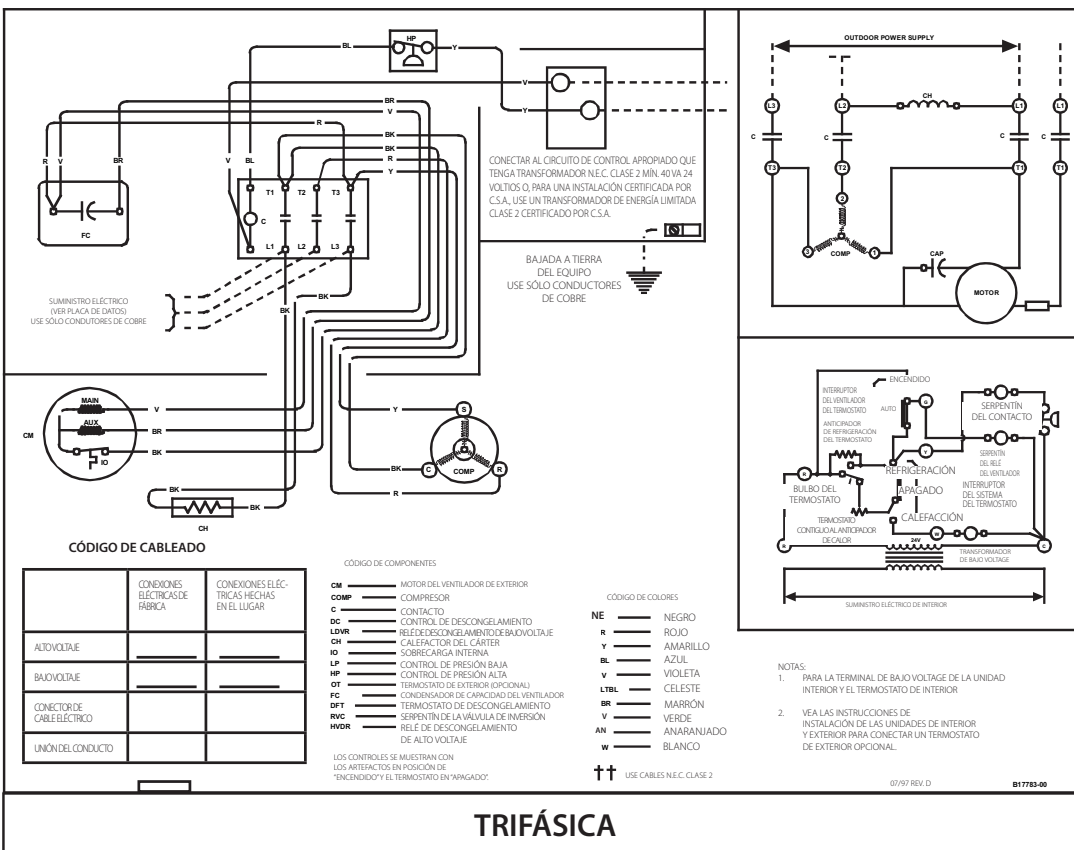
HP
BL
Y
V
Y
BR
V
R
BK
BK
BK
R
Y
R V BR
V BL
T1 T2 T3
C
L1 L2 L3
FC
CONECTAR AL CIRCUITO DE CONTROL APROPIADO QUE TENGA TRANSFORMADOR N.E.C. CLASE 2 MÍN. 40 VA 24 VOLTIOS O, PARA UNA INSTALACIÓN CERTIFICADA POR C.S.A., USE UN TRANSFORMADOR DE ENERGÍA LIMITADA CLASE 2 CERTIFICADO POR C.S.A.

BAJADA A TIERRA DEL EQUIPO USE SÓLO CONDUCTORES DE COBRE

SUMINISTRO ELÉCTRICO (VER PLACA DE DATOS) USE SÓLO CONDUTORES DE COBRE

BK
BK
BK

OUTDOOR POWER SUPPLY
L3 L2 CH L1 L1
C C C C
T3 T2 T1 T1
2
3 COMP 1
CAP
MOTOR

CM
MAIN
AUX
IO
V
BR
BK
Y
S
BK C COMP R
R
BK
BK
CH

ENCENDIDO
INTERRUPTOR DEL VENTILADOR DEL TERMOSTATO
AUTO
ANTICIPADOR DE REFRIGERACIÓN DEL TERMOSTATO
G
SERPENTÍN DEL CONTACTO
Y
SERPENTÍN DEL RELÉ DEL VENTILADOR
R
REFRIGERACIÓN
BULBO DEL TERMOSTATO
APAGADO
INTERRUPTOR DEL SISTEMA DEL TERMOSTATO
CALEFACCIÓN
TERMOSTATO CONTIGUO ANTICIPADOR DE CALOR
24V
W
C
TRANSFORMADOR DE BAJO VOLTAGE
SUMINISTRO ELÉCTRICO DE INTERIOR

CÓDIGO DE CABLEADO

| | CONEXIONES ELÉCTRICAS DE FÁBRICA | CONEXIONES ELÉCTRICAS HECHAS EN EL LUGAR |
|---|---|---|
| ALTO VOLTAJE | | |
| BAJO VOLTAJE | | |
| CONECTOR DE CABLE ELÉCTRICO | | |
| UNIÓN DEL CONDUCTO | | |

CÓDIGO DE COMPONENTES
CM MOTOR DEL VENTILADOR DE EXTERIOR
COMP COMPRESOR
C CONTACTO
DC CONTROL DE DESCONGELAMIENTO
LDVR RELÉ DE DESCONGELAMIENTO DE BAJO VOLTAJE
CH CALEFACTOR DEL CÁRTER
IO SOBRECARGA INTERNA
LP CONTROL DE PRESIÓN BAJA
HP CONTROL DE PRESIÓN ALTA
OT TERMOSTATO DE EXTERIOR (OPCIONAL)
FC CONDENSADOR DE CAPACIDAD DEL VENTILADOR
DFT TERMOSTATO DE DESCONGELAMIENTO
RVC SERPENTÍN DE LA VÁLVULA DE INVERSIÓN
HVDR RELÉ DE DESCONGELAMIENTO DE ALTO VOLTAJE

LOS CONTROLES SE MUESTRAN CON LOS ARTEFACTOS EN POSICIÓN DE "ENCENDIDO" Y EL TERMOSTATO EN "APAGADO".

CÓDIGO DE COLORES
NE NEGRO
R ROJO
Y AMARILLO
BL AZUL
V VIOLETA
LTBL CELESTE
BR MARRÓN
V VERDE
AN ANARANJADO
W BLANCO

†† USE CABLES N.E.C. CLASE 2

NOTAS:
1. PARA LA TERMINAL DE BAJO VOLTAGE DE LA UNIDAD INTERIOR Y EL TERMOSTATO DE INTERIOR
2. VEA LAS INSTRUCCIONES DE INSTALACIÓN DE LAS UNIDADES DE INTERIOR Y EXTERIOR PARA CONECTAR UN TERMOSTATO DE EXTERIOR OPCIONAL.

07/97 REV. D
B17783-00

TRIFÁSICA